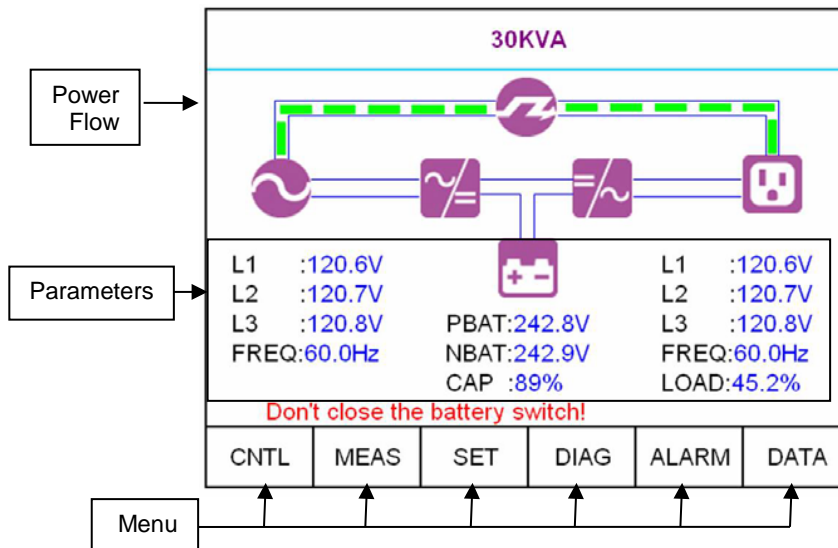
30KVA

Power Flow

Parameters

L1 :120.6V
L2 :120.7V
L3 :120.8V
FREQ:60.0Hz

PBAT:242.8V
NBAT:242.9V
CAP :89%

L1 :120.6V
L2 :120.7V
L3 :120.8V
FREQ:60.0Hz
LOAD:45.2%

Don't close the battery switch!

| CNTL | MEAS | SET | DIAG | ALARM | DATA |
|---|---|---|---|---|---|

Menu